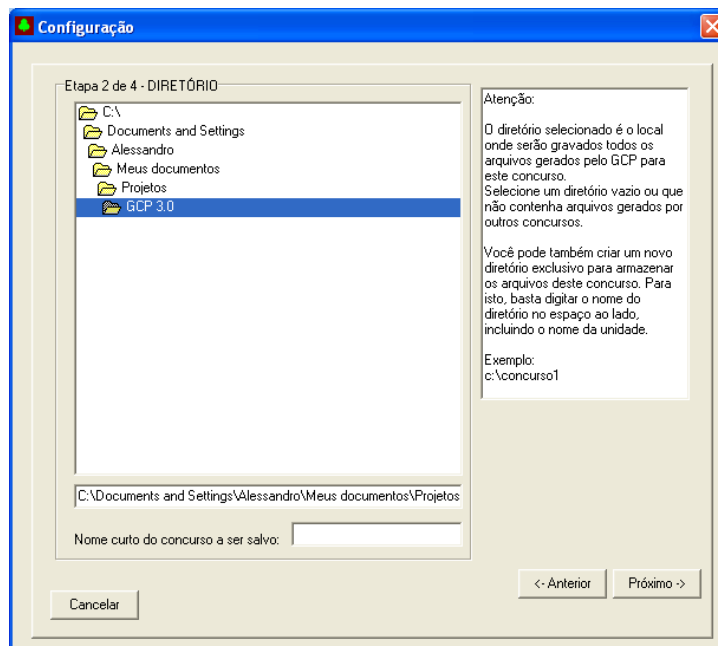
Configuração

Etapa 2 de 4 - DIRETÓRIO

C:\
Documents and Settings
Alessandro
Meus documentos
Projetos
GCP 3.0

C:\Documents and Settings\Alessandro\Meus documentos\Projetos

Nome curto do concurso a ser salvo:

Atenção:

O diretório selecionado é o local onde serão gravados todos os arquivos gerados pelo GCP para este concurso.
Selecione um diretório vazio ou que não contenha arquivos gerados por outros concursos.

Você pode também criar um novo diretório exclusivo para armazenar os arquivos deste concurso. Para isto, basta digitar o nome do diretório no espaço ao lado, incluindo o nome da unidade.

Exemplo:
c:\concurso1

<- Anterior

Próximo ->

Cancelar